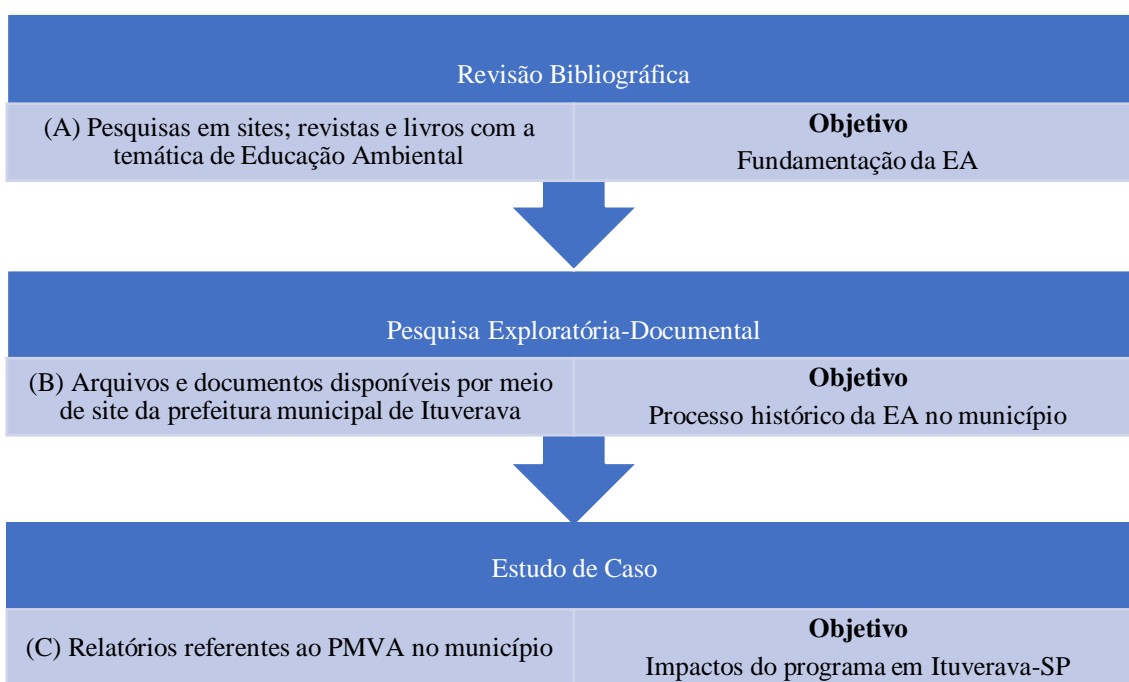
Revisão Bibliográfica

| (A) Pesquisas em sites; revistas e livros com a temática de Educação Ambiental | **Objetivo** Fundamentação da EA |
|---|---|

Pesquisa Exploratória-Documental

| (B) Arquivos e documentos disponíveis por meio de site da prefeitura municipal de Ituverava | **Objetivo** Processo histórico da EA no município |
|---|---|

Estudo de Caso

| (C) Relatórios referentes ao PMVA no município | **Objetivo** Impactos do programa em Ituverava-SP |
|---|---|